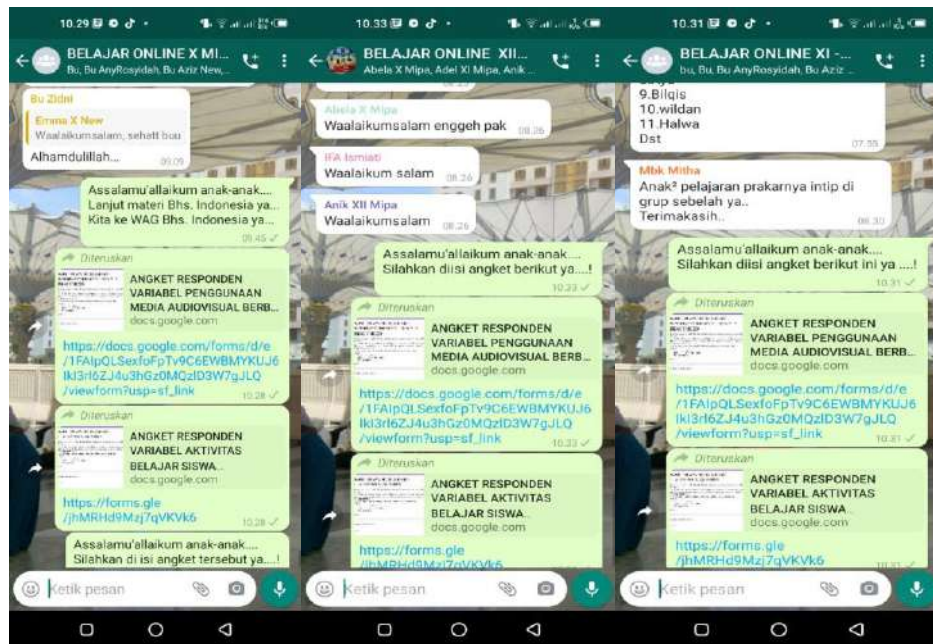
10.29

BELAJAR ONLINE X MI...
Bu, Bu AnyRosyidah, Bu Aziz New,...

Bu Zidni
Emma X New
Waalaikumsalam, sehatt buu
Alhamdulillah... 09.09

Assalamu'allaikum anak-anak.... Lanjut materi Bhs. Indonesia ya... Kita ke WAG Bhs. Indonesia ya... 09.45

Diteruskan
ANGKET RESPONDEN VARIABEL PENGGUNAAN MEDIA AUDIOVISUAL BERB...
docs.google.com
https://docs.google.com/forms/d/e/1FAIpQLSexfoFpTv9C6EWBMYKUJ6lkl3rl6ZJ4u3hGz0MQzlD3W7gJLQ/viewform?usp=sf_link 10.28

Diteruskan
ANGKET RESPONDEN VARIABEL AKTIVITAS BELAJAR SISWA...
docs.google.com
https://forms.gle/jhMRHd9Mzj7qVKVk6 10.28

Assalamu'allaikum anak-anak.... Silahkan di isi angket tersebut ya....!

Ketik pesan

10.33

BELAJAR ONLINE XII...
Abela X Mipa, Adel XI Mipa, Anik ...

Abela X Mipa
Waalaikumsalam enggeh pak 08.26

IFA Ismiati
Waalaikum salam 08.26

Anik XII Mipa
Waalaikumsalam 08.26

Assalamu'allaikum anak-anak.... Silahkan diisi angket berikut ya...! 10.33

Diteruskan
ANGKET RESPONDEN VARIABEL PENGGUNAAN MEDIA AUDIOVISUAL BERB...
docs.google.com
https://docs.google.com/forms/d/e/1FAIpQLSexfoFpTv9C6EWBMYKUJ6lkl3rl6ZJ4u3hGz0MQzlD3W7gJLQ/viewform?usp=sf_link 10.33

Diteruskan
ANGKET RESPONDEN VARIABEL AKTIVITAS BELAJAR SISWA...
docs.google.com
https://forms.gle/jhMRHd9Mzj7qVKVk6

Ketik pesan

10.31

BELAJAR ONLINE XI -...
bu, Bu, Bu AnyRosyidah, Bu Aziz ...

9.Bilqis
10.wildan
11.Halwa
Dst 07.55

Mbk Mitha
Anak² pelajaran prakarnya intip di grup sebelah ya..
Terimakasih.. 08.30

Assalamu'allaikum anak-anak.... Silahkan diisi angket berikut ini ya ....! 10.31

Diteruskan
ANGKET RESPONDEN VARIABEL PENGGUNAAN MEDIA AUDIOVISUAL BERB...
docs.google.com
https://docs.google.com/forms/d/e/1FAIpQLSexfoFpTv9C6EWBMYKUJ6lkl3rl6ZJ4u3hGz0MQzlD3W7gJLQ/viewform?usp=sf_link 10.31

Diteruskan
ANGKET RESPONDEN VARIABEL AKTIVITAS BELAJAR SISWA...
docs.google.com
https://forms.gle/jhMRHd9Mzj7qVKVk6

Ketik pesan